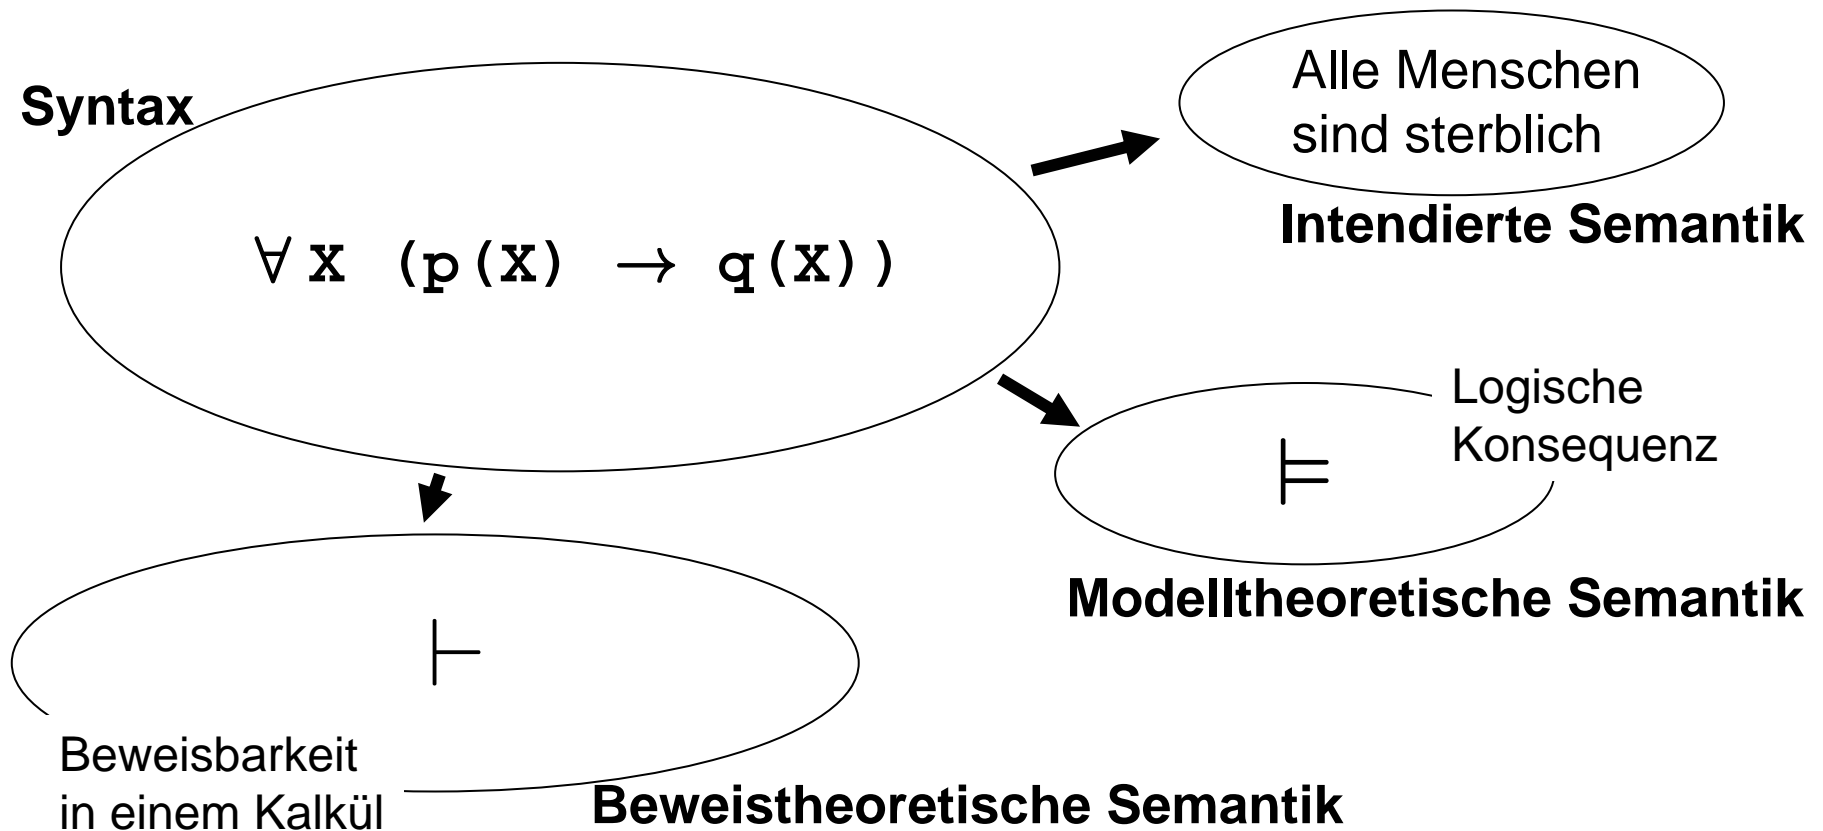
Syntax

$\forall X\ (p(X) \rightarrow q(X))$

Alle Menschen sind sterblich

Intendierte Semantik

$\models$

Logische Konsequenz

Modelltheoretische Semantik

$\vdash$

Beweisbarkeit in einem Kalkül

Beweistheoretische Semantik